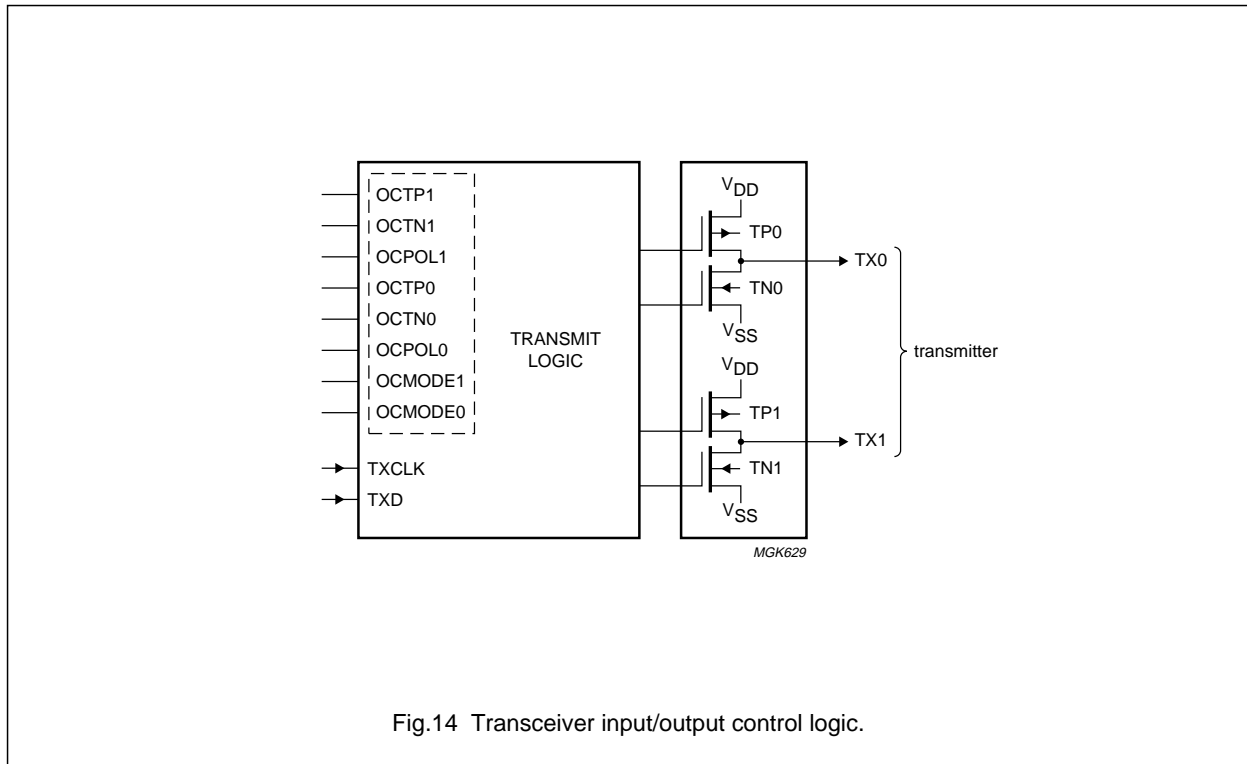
OCTP1
OCTN1
OCPOL1
OCTP0
OCTN0
OCPOL0
OCMODE1
OCMODE0
TXCLK
TXD

TRANSMIT LOGIC

$V_{DD}$
TP0
TN0
$V_{SS}$
$V_{DD}$
TP1
TN1
$V_{SS}$

TX0
TX1
transmitter

MGK629

Fig.14 Transceiver input/output control logic.